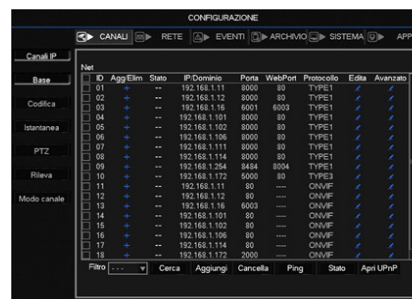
CONFIGURAZIONE

CANALI RETE EVENTI ARCHIVIO SISTEMA APP

Canali IP
Base
Codifica
Istantanea
PTZ
Rileva
Modo canale

Net

| | ID | Agg/Elim | Stato | IP/Dominio | Porta | WebPort | Protocollo | Edita | Avanzato |
|---|---|---|---|---|---|---|---|---|---|
| | 01 | + | -- | 192.168.1.11 | 8000 | 80 | TYPE1 | | |
| | 02 | + | -- | 192.168.1.12 | 8000 | 80 | TYPE1 | | |
| | 03 | + | -- | 192.168.1.16 | 6001 | 6003 | TYPE1 | | |
| | 04 | + | -- | 192.168.1.101 | 8000 | 80 | TYPE1 | | |
| | 05 | + | -- | 192.168.1.102 | 8000 | 80 | TYPE1 | | |
| | 06 | + | -- | 192.168.1.106 | 8000 | 80 | TYPE1 | | |
| | 07 | + | -- | 192.168.1.111 | 8000 | 80 | TYPE1 | | |
| | 08 | + | -- | 192.168.1.114 | 8000 | 80 | TYPE1 | | |
| | 09 | + | -- | 192.168.1.254 | 8484 | 8004 | TYPE1 | | |
| | 10 | + | -- | 192.168.1.172 | 5000 | 80 | TYPE3 | | |
| | 11 | + | -- | 192.168.1.11 | 80 | ---- | ONVIF | | |
| | 12 | + | -- | 192.168.1.12 | 80 | ---- | ONVIF | | |
| | 13 | + | -- | 192.168.1.16 | 6003 | ---- | ONVIF | | |
| | 14 | + | -- | 192.168.1.101 | 80 | ---- | ONVIF | | |
| | 15 | + | -- | 192.168.1.102 | 80 | ---- | ONVIF | | |
| | 16 | + | -- | 192.168.1.106 | 80 | ---- | ONVIF | | |
| | 17 | + | -- | 192.168.1.114 | 80 | ---- | ONVIF | | |
| | 18 | + | -- | 192.168.1.172 | 2000 | ---- | ONVIF | | |

Filtro ---- Cerca Aggiungi Cancella Ping Stato Apri UPnP